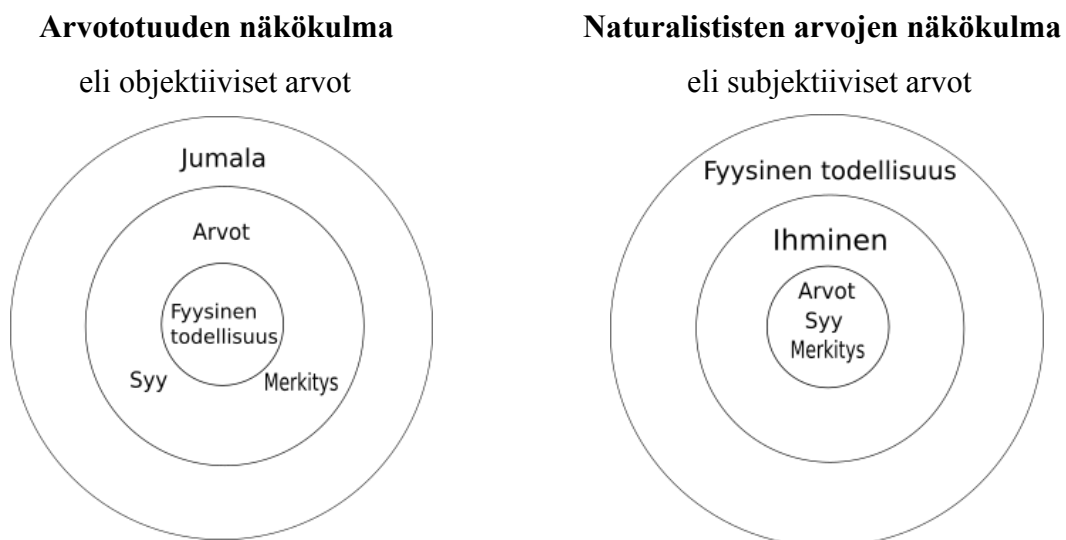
**Arvototuuden näkökulma**

eli objektiiviset arvot

Jumala

Arvot

Fyysinen todellisuus

Syy

Merkitys

**Naturalististen arvojen näkökulma**

eli subjektiiviset arvot

Fyysinen todellisuus

Ihminen

Arvot

Syy

Merkitys